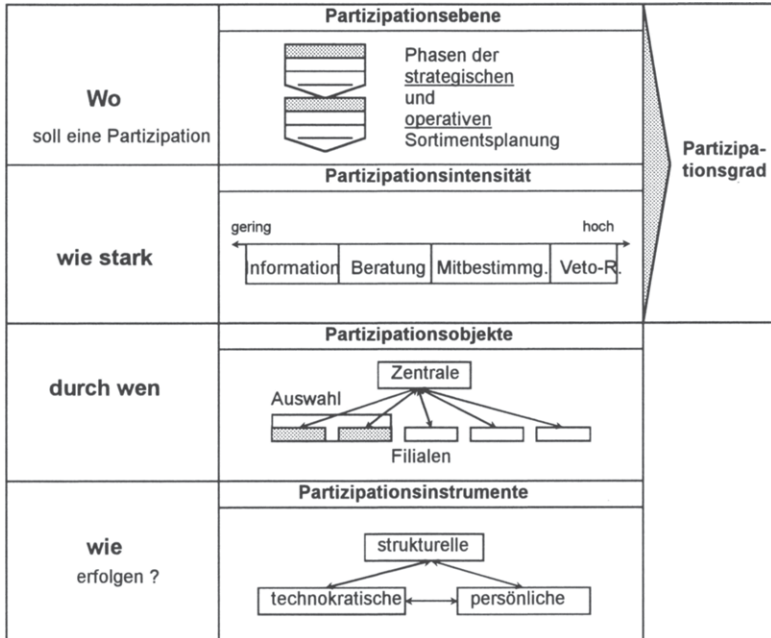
Wo
soll eine Partizipation

Partizipationsebene

Phasen der strategischen und operativen Sortimentsplanung

Partizipationsgrad

wie stark

Partizipationsintensität

gering
hoch

Information
Beratung
Mitbestimmg.
Veto-R.

durch wen

Partizipationsobjekte

Zentrale
Auswahl
Filialen

wie
erfolgen ?

Partizipationsinstrumente

strukturelle
technokratische
persönliche